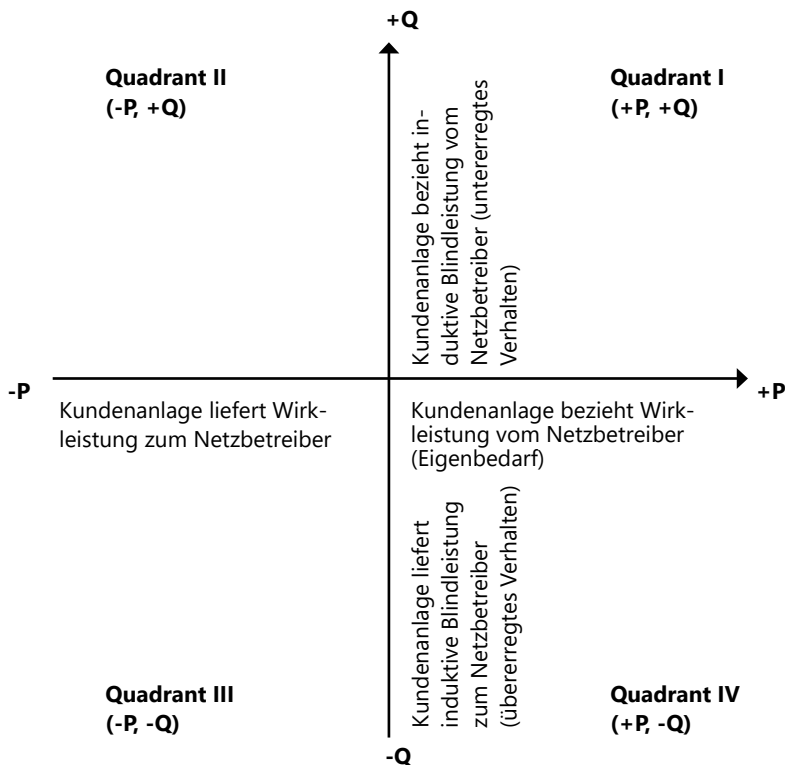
+Q

Quadrant II
(-P, +Q)

Kundenanlage bezieht induktive Blindleistung vom Netzbetreiber (untererregtes Verhalten)

Quadrant I
(+P, +Q)

-P

+P

Kundenanlage liefert Wirkleistung zum Netzbetreiber

Kundenanlage bezieht Wirkleistung vom Netzbetreiber (Eigenbedarf)

Kundenanlage liefert induktive Blindleistung zum Netzbetreiber (übererregtes Verhalten)

Quadrant III
(-P, -Q)

Quadrant IV
(+P, -Q)

-Q